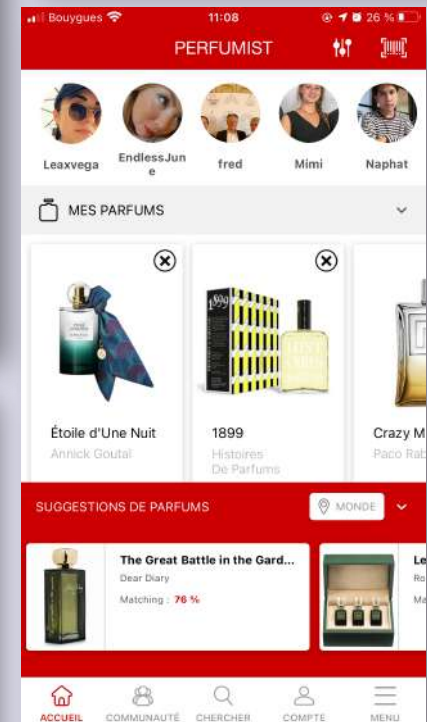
Bouygues 11:08 26 %

PERFUMIST

Leaxvega
EndlessJune
fred
Mimi
Naphat

MES PARFUMS

Étoile d'Une Nuit
Annick Goutal

1899
Histoires De Parfums

Crazy M
Paco Rab

SUGGESTIONS DE PARFUMS
MONDE

The Great Battle in the Gard...
Dear Diary
Matching : 76 %

Le
Ro
Ma

ACCUEIL
COMMUNAUTÉ
CHERCHER
COMPTE
MENU